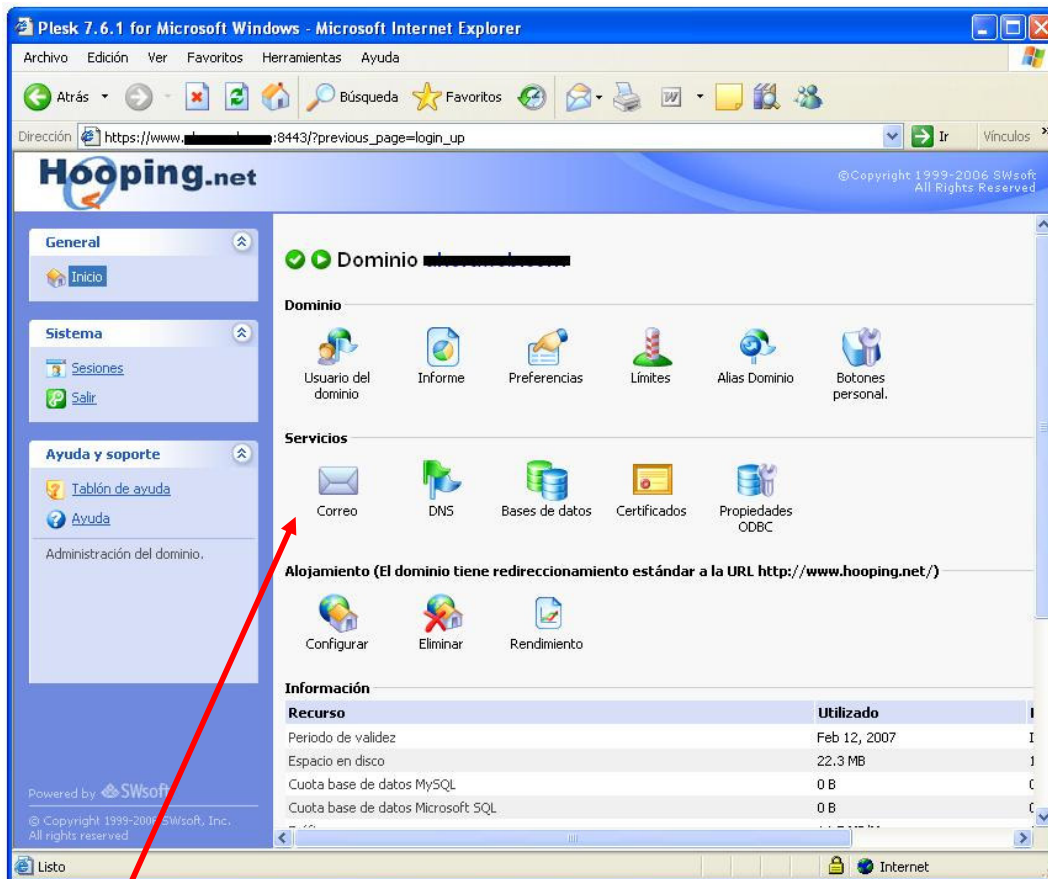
Plesk 7.6.1 for Microsoft Windows - Microsoft Internet Explorer

Archivo Edición Ver Favoritos Herramientas Ayuda

Atrás Búsqueda Favoritos

Dirección https://www.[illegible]:8443/?previous_page=login_up Ir Vínculos

Hooping.net

©Copyright 1999-2006 SWsoft All Rights Reserved

General

Inicio

Sistema

Sesiones

Salir

Ayuda y soporte

Tablón de ayuda

Ayuda

Administración del dominio.

Powered by SWsoft

© Copyright 1999-2006 SWsoft, Inc. All rights reserved

Dominio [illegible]

Dominio

Usuario del dominio

Informe

Preferencias

Límites

Alias Dominio

Botones personal.

Servicios

Correo

DNS

Bases de datos

Certificados

Propiedades ODBC

Alojamiento (El dominio tiene redireccionamiento estándar a la URL http://www.hooping.net/)

Configurar

Eliminar

Rendimiento

Información

| Recurso | Utilizado | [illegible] |
|---|---|---|
| Periodo de validez | Feb 12, 2007 | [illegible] |
| Espacio en disco | 22.3 MB | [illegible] |
| Cuota base de datos MySQL | 0 B | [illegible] |
| Cuota base de datos Microsoft SQL | 0 B | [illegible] |

Listo

Internet